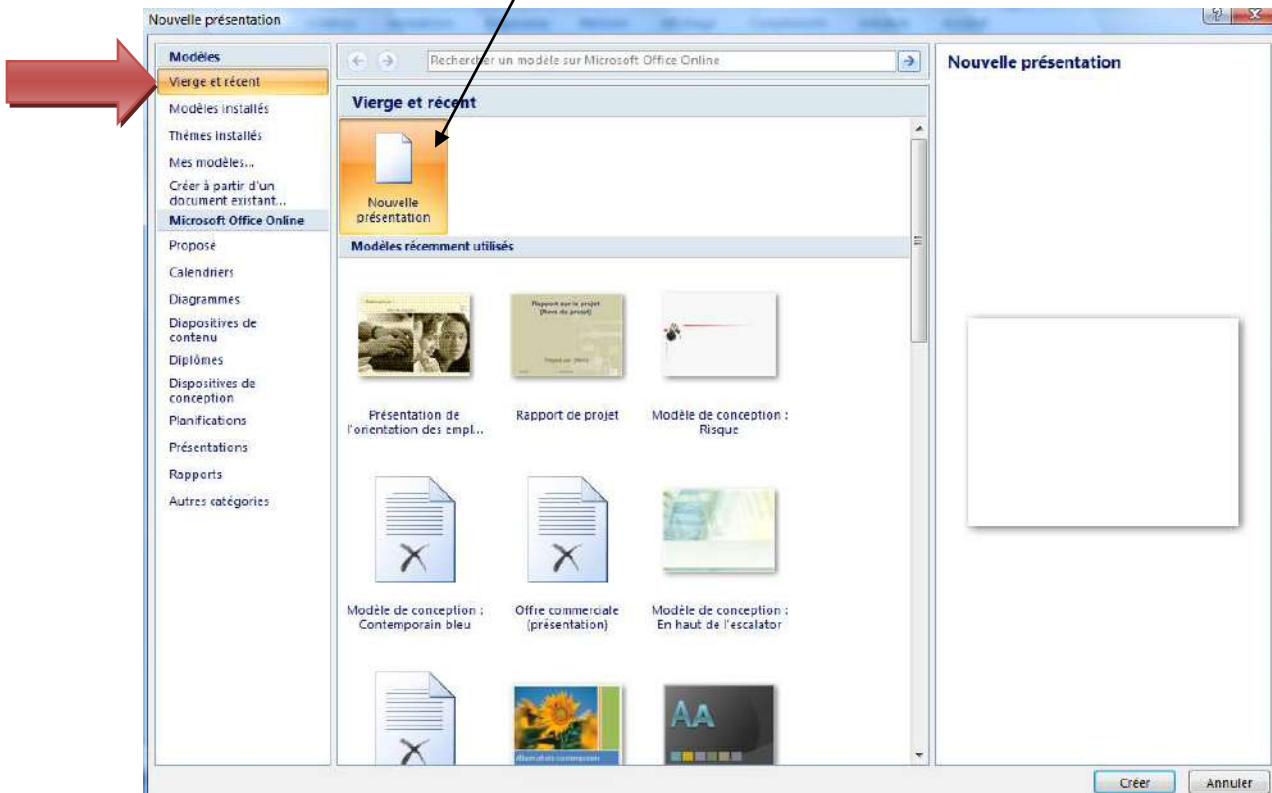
Nouvelle présentation

Modèles
Vierge et récent
Modèles installés
Thèmes installés
Mes modèles...
Créer à partir d'un document existant...
Microsoft Office Online
Proposé
Calendriers
Diagrammes
Diapositives de contenu
Diplômes
Dispositives de conception
Planifications
Présentations
Rapports
Autres catégories

Rechercher un modèle sur Microsoft Office Online

Vierge et récent

Nouvelle présentation

Modèles récemment utilisés

Rapport sur le projet [Nom du projet]

Présentation de l'orientation des empl...

Rapport de projet

Modèle de conception : Risque

Modèle de conception : Contemporain bleu

Offre commerciale (présentation)

Modèle de conception : En haut de l'escalator

AA

Nouvelle présentation

Créer
Annuler